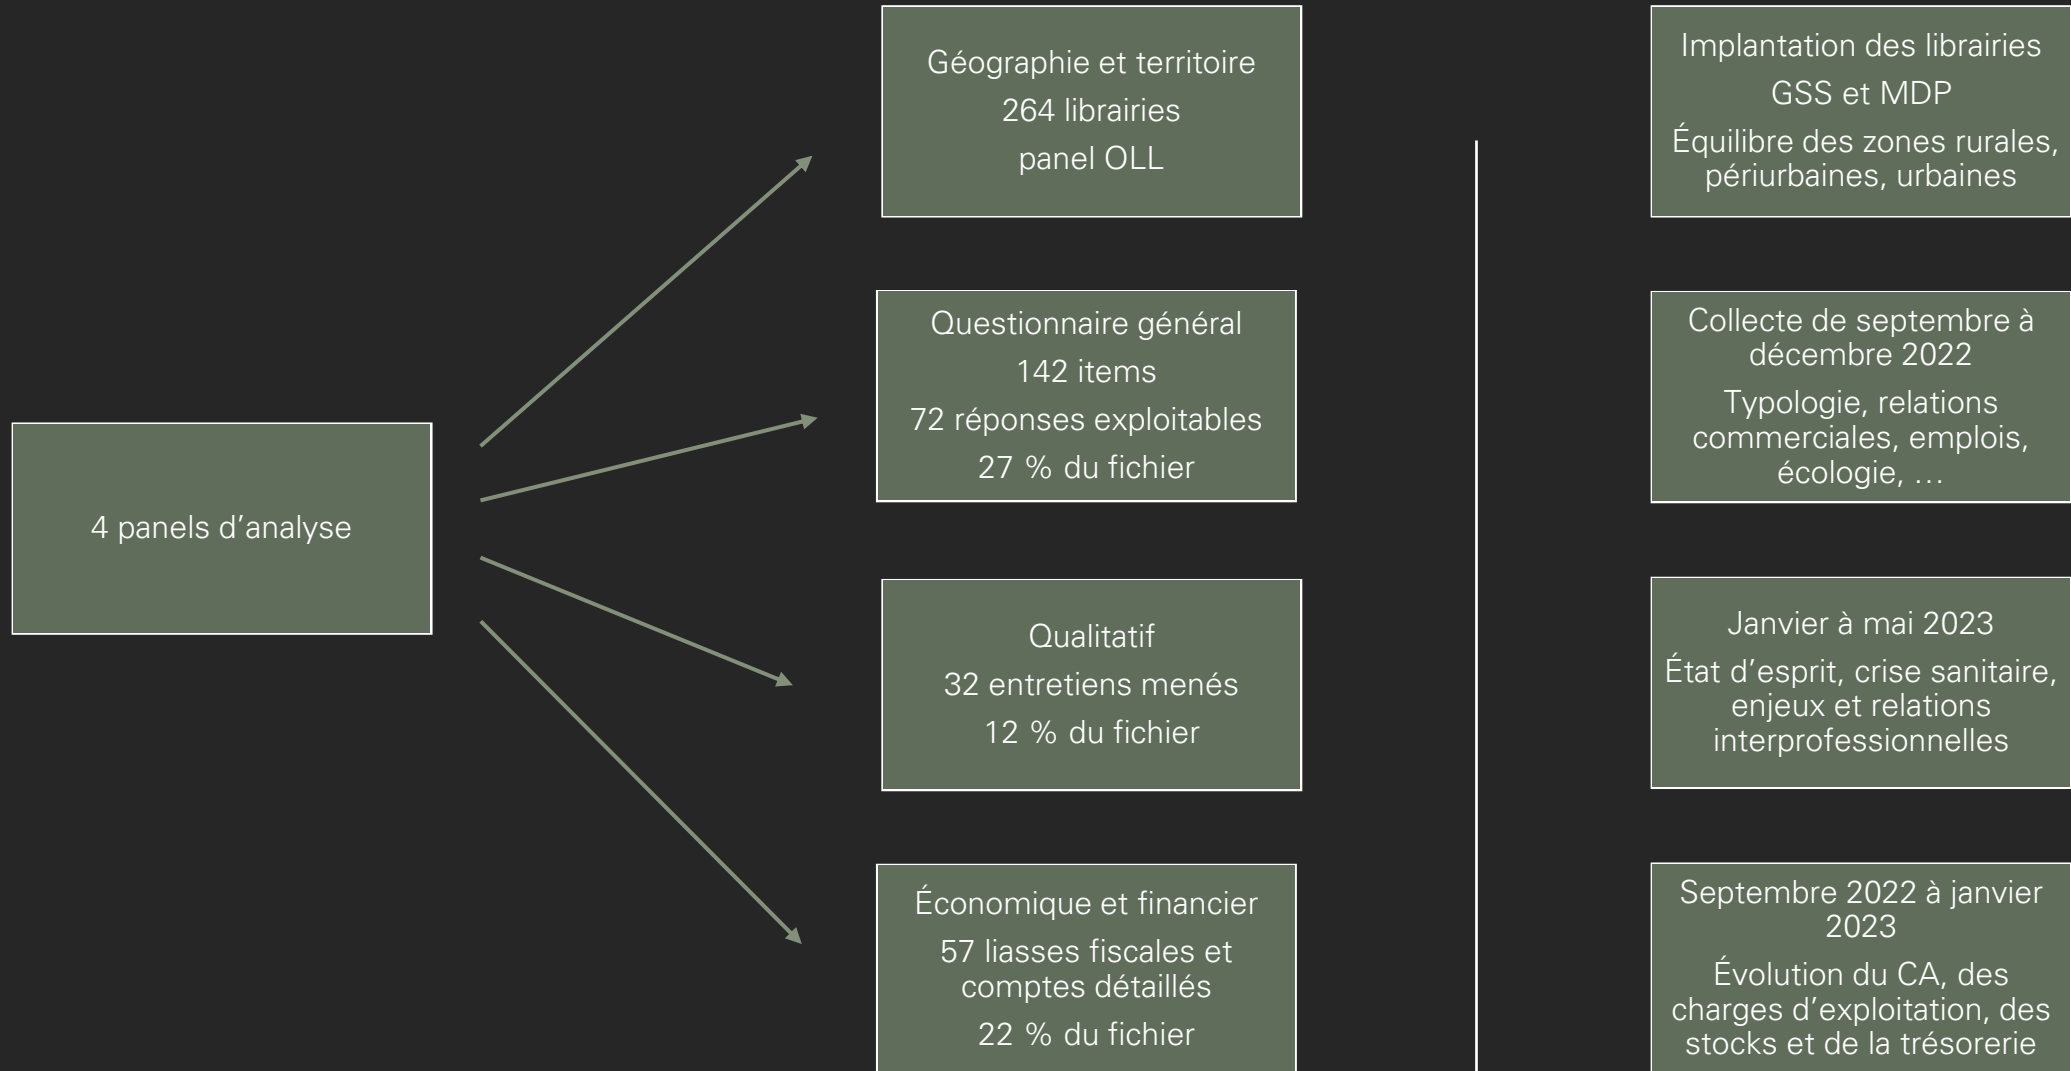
4 panels d’analyse

Géographie et territoire
264 librairies
panel OLL

Questionnaire général
142 items
72 réponses exploitables
27 % du fichier

Qualitatif
32 entretiens menés
12 % du fichier

Économique et financier
57 liasses fiscales et comptes détaillés
22 % du fichier

Implantation des librairies
GSS et MDP
Équilibre des zones rurales, périurbaines, urbaines

Collecte de septembre à décembre 2022
Typologie, relations commerciales, emplois, écologie, …

Janvier à mai 2023
État d’esprit, crise sanitaire, enjeux et relations interprofessionnelles

Septembre 2022 à janvier 2023
Évolution du CA, des charges d’exploitation, des stocks et de la trésorerie